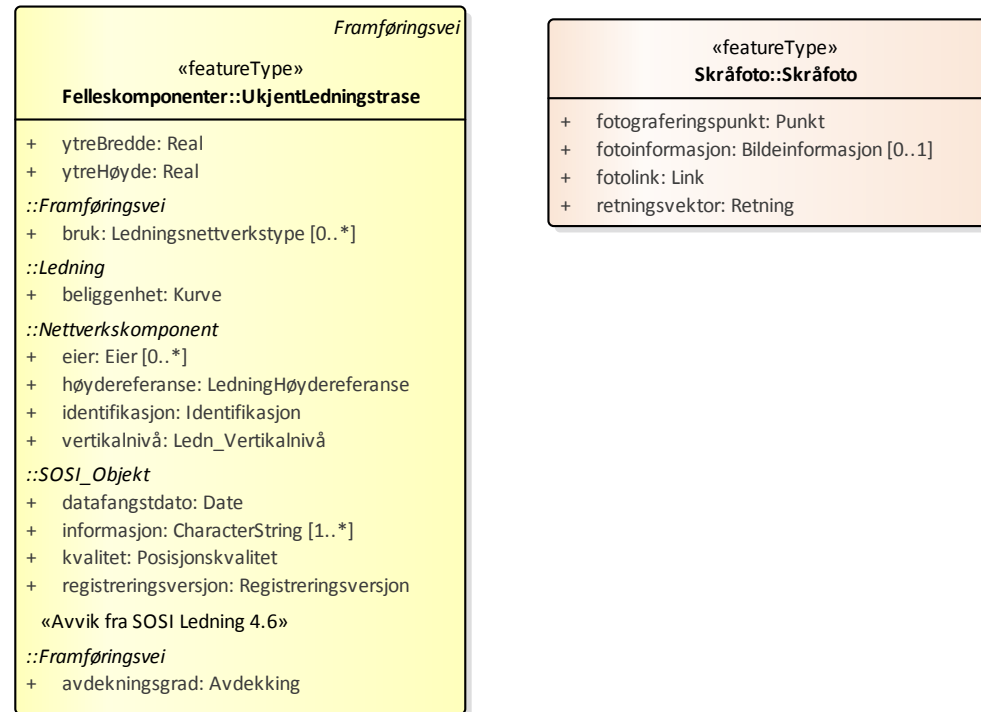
*Framføringsvei*

«featureType»
**Felleskomponenter::UkjentLedningstrase**

+ ytreBredde: Real
+ ytreHøyde: Real

*::Framføringsvei*
+ bruk: Ledningsnettverkstype [0..*]

*::Ledning*
+ beliggenhet: Kurve

*::Nettverkskomponent*
+ eier: Eier [0..*]
+ høydereferanse: LedningHøydereferanse
+ identifikasjon: Identifikasjon
+ vertikalnivå: Ledn_Vertikalnivå

*::SOSI_Objekt*
+ datafangstdato: Date
+ informasjon: CharacterString [1..*]
+ kvalitet: Posisjonskvalitet
+ registreringsversjon: Registreringsversjon

«Avvik fra SOSI Ledning 4.6»

*::Framføringsvei*
+ avdekningsgrad: Avdekking

«featureType»
**Skråfoto::Skråfoto**

+ fotograferingspunkt: Punkt
+ fotoinformasjon: Bildeinformasjon [0..1]
+ fotolink: Link
+ retningsvektor: Retning